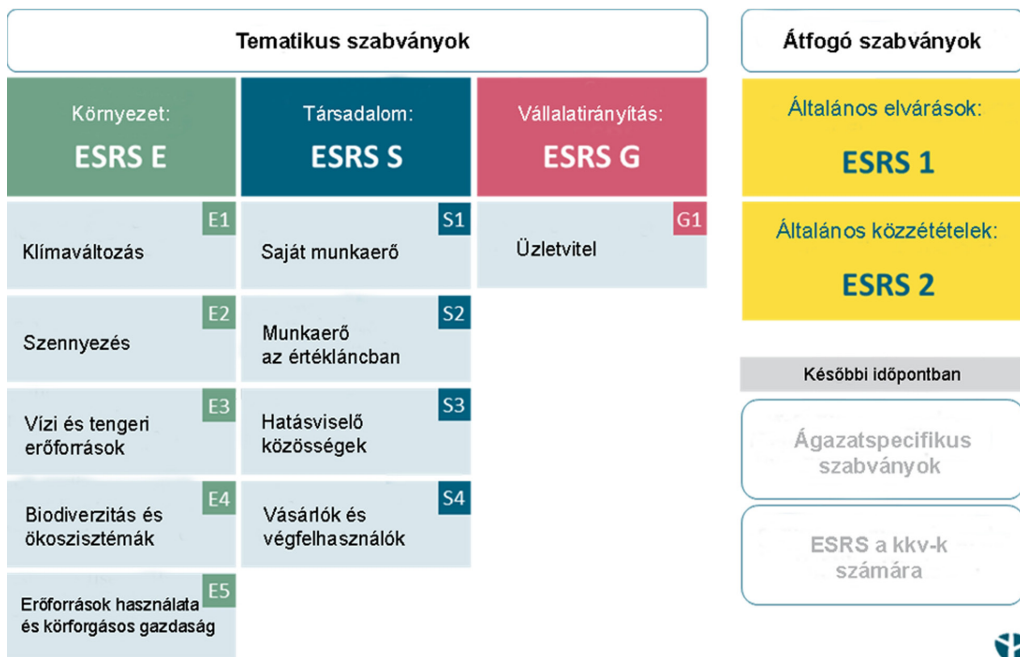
Tematikus szabványok

Átfogó szabványok

Környezet:
ESRS E

Társadalom:
ESRS S

Vállalatirányítás:
ESRS G

Általános elvárások:
ESRS 1

Általános közzétételek:
ESRS 2

E1
Klímaváltozás

E2
Szennyezés

E3
Vízi és tengeri erőforrások

E4
Biodiverzitás és ökoszisztémák

E5
Erőforrások használata és körforgásos gazdaság

S1
Saját munkaerő

S2
Munkaerő az értékláncban

S3
Hatásviselő közösségek

S4
Vásárlók és végfelhasználók

G1
Üzletvitel

Későbbi időpontban

Ágazatspecifikus szabványok

ESRS a kkv-k számára